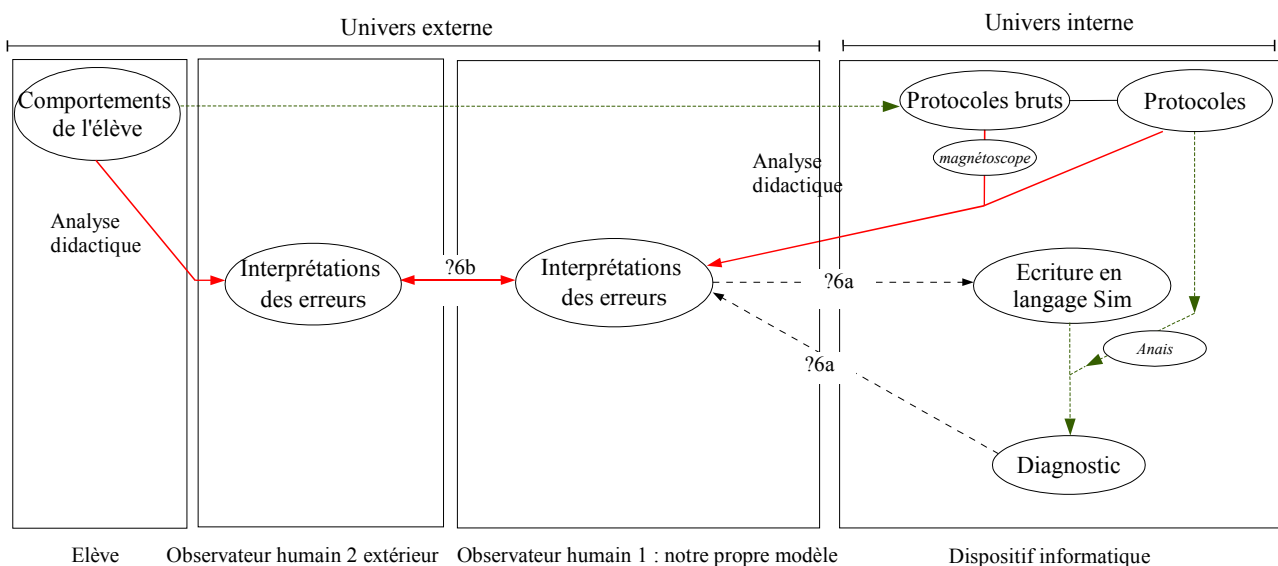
Univers externe

Univers interne

Comportements de l'élève

Analyse didactique

Interprétations des erreurs

?6b

Interprétations des erreurs

Analyse didactique

Protocoles bruts

Protocoles

magnétoscope

?6a

Ecriture en langage Sim

Anais

?6a

Diagnostic

Elève

Observateur humain 2 extérieur

Observateur humain 1 : notre propre modèle

Dispositif informatique